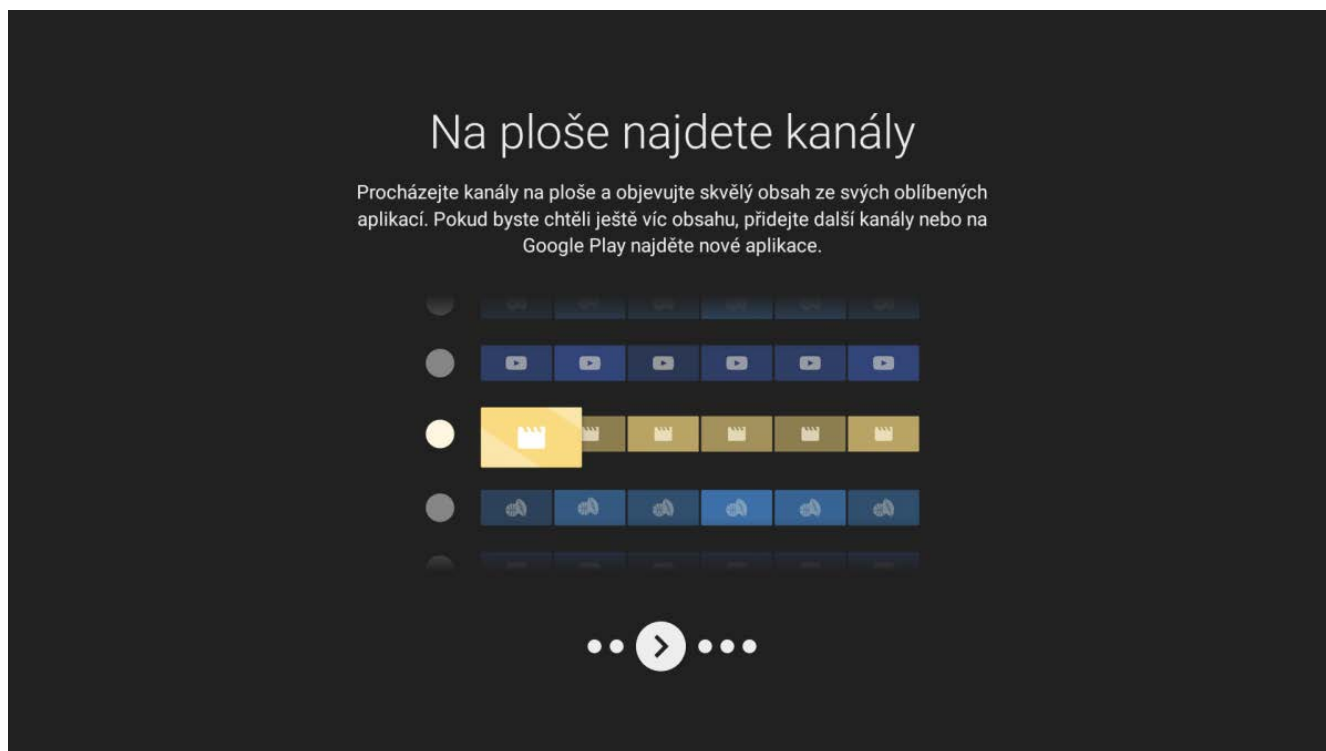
Na ploše najdete kanály

Procházejte kanály na ploše a objevujte skvělý obsah ze svých oblíbených aplikací. Pokud byste chtěli ještě víc obsahu, přidejte další kanály nebo na Google Play najděte nové aplikace.